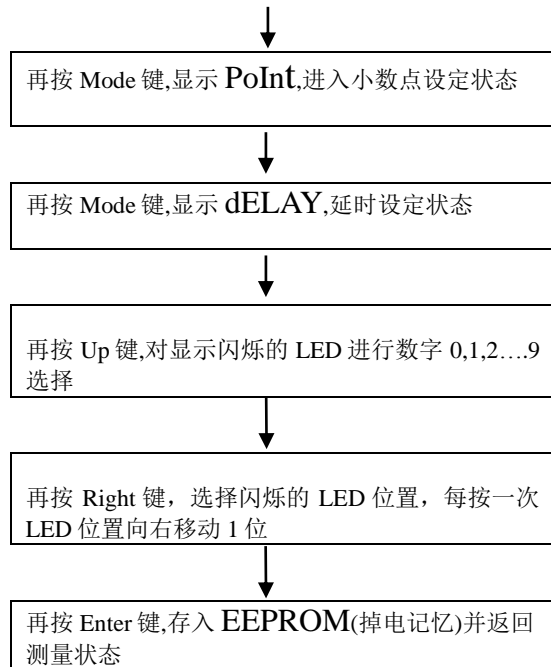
再按 Mode 键,显示 PoInt,进入小数点设定状态

再按 Mode 键,显示 dELAY,延时设定状态

再按 Up 键,对显示闪烁的 LED 进行数字 0,1,2….9 选择

再按 Right 键，选择闪烁的 LED 位置，每按一次 LED 位置向右移动 1 位

再按 Enter 键,存入 EEPROM(掉电记忆)并返回测量状态